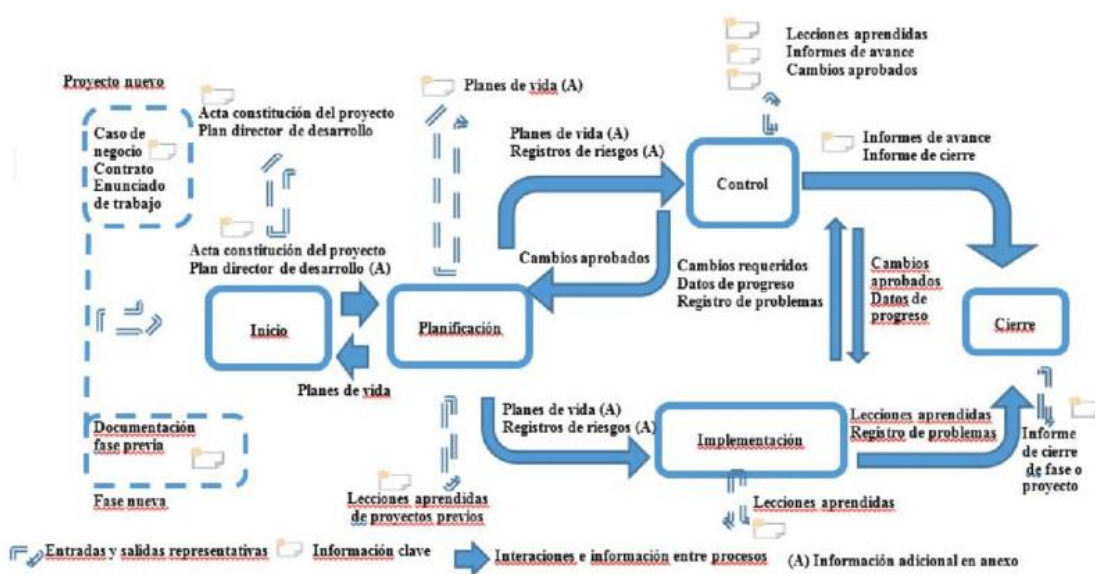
Proyecto nuevo

Caso de negocio
Contrato
Enunciado de trabajo

Acta constitución del proyecto
Plan director de desarrollo

Acta constitución del proyecto
Plan director de desarrollo (A)

Planes de vida (A)

Lecciones aprendidas
Informes de avance
Cambios aprobados

Planes de vida (A)
Registros de riesgos (A)

Control

Informes de avance
Informe de cierre

Cambios aprobados

Cambios requeridos
Datos de progreso
Registro de problemas

Cambios aprobados
Datos de progreso

Inicio

Planificación

Cierre

Planes de vida

Documentación fase previa

Fase nueva

Planes de vida (A)
Registros de riesgos (A)

Implementación

Lecciones aprendidas
Registro de problemas

Informe de cierre de fase o proyecto

Lecciones aprendidas de proyectos previos

Lecciones aprendidas

Entradas y salidas representativas
Información clave
Interaciones e información entre procesos
(A) Información adicional en anexo